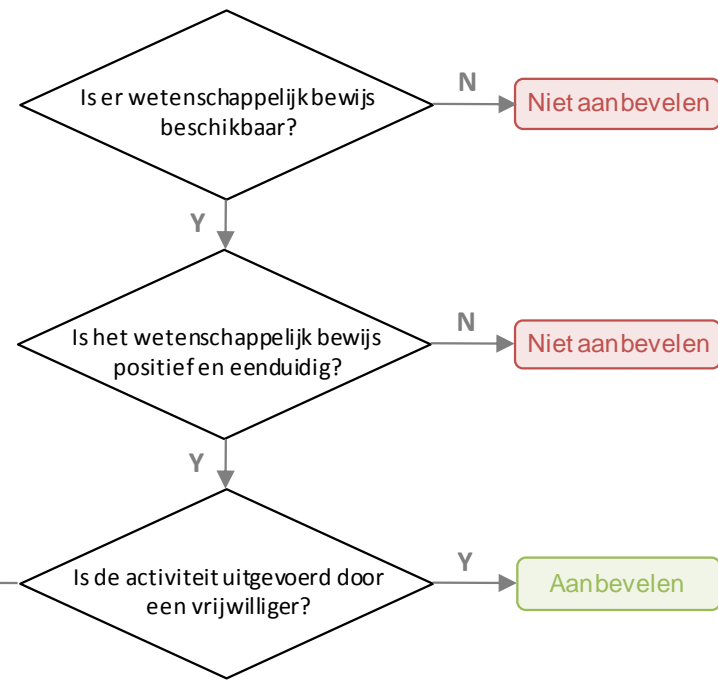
Is er wetenschappelijk bewijs beschikbaar?

N

Niet aanbevelen

Y

Is het wetenschappelijk bewijs positief en eenduidig?

N

Niet aanbevelen

Y

Is de activiteit uitgevoerd door een vrijwilliger?

Y

Aanbevelen